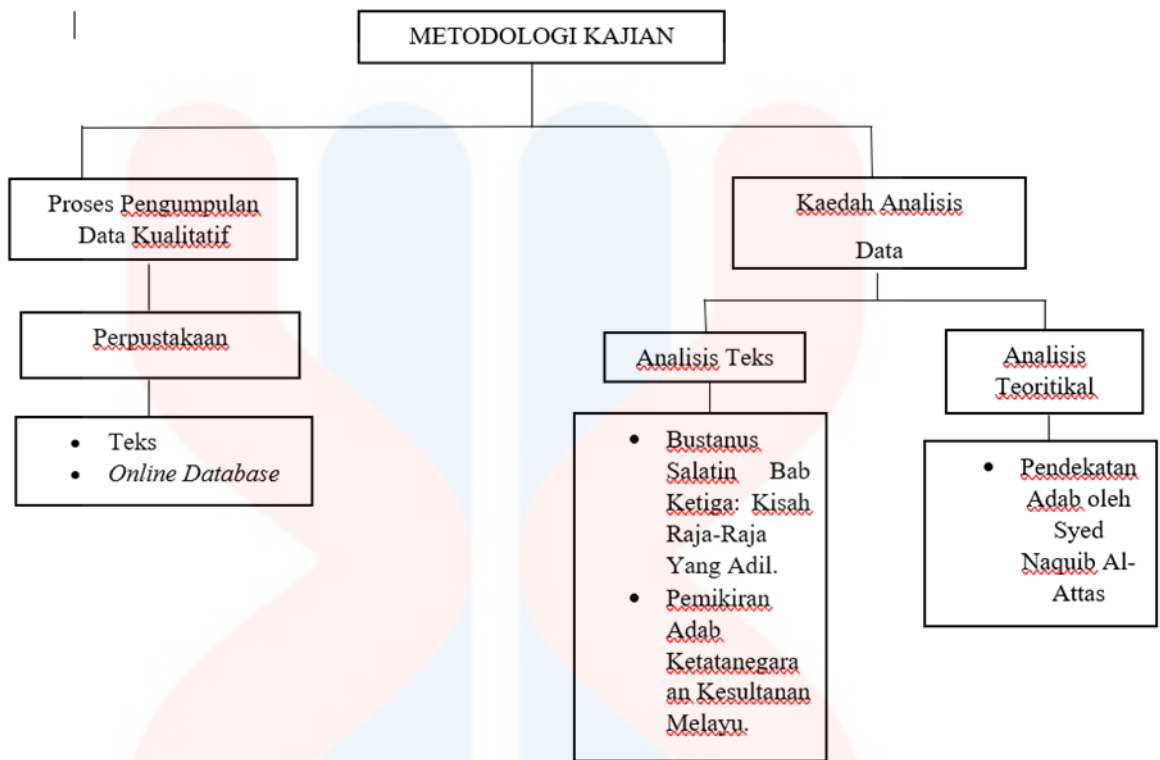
METODOLOGI KAJIAN

Proses Pengumpulan Data Kualitatif

Perpustakaan

- Teks
- *Online Database*

Kaedah Analisis Data

Analisis Teks

- Bustanus Salatin Bab Ketiga: Kisah Raja-Raja Yang Adil.
- Pemikiran Adab Ketatanegaraan Kesultanan Melayu.

Analisis Teoritikal

- Pendekatan Adab oleh Syed Naquib Al-Attas